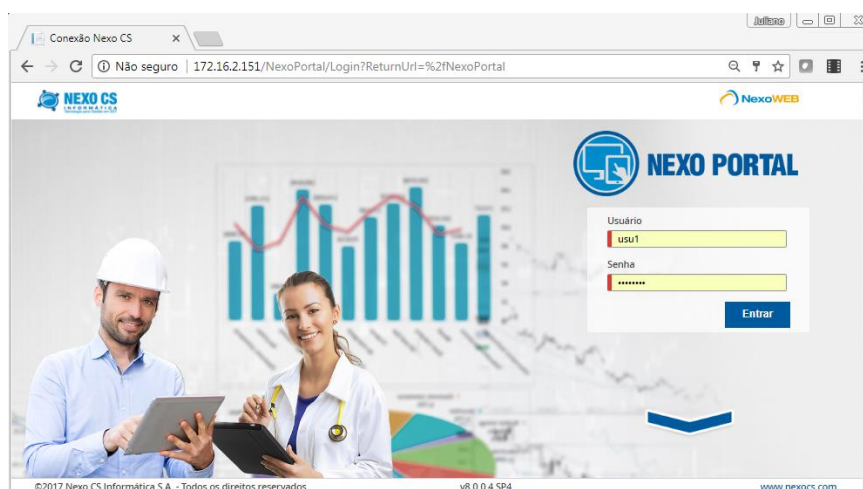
Conexão Nexo CS ×

Juliano

Não seguro | 172.16.2.151/NexoPortal/Login?ReturnUrl=%2fNexoPortal

NEXO CS INFORMÁTICA

NexoWEB

NEXO PORTAL

Usuário
usu1

Senha
••••••••

Entrar

©2017 Nexo CS Informática S.A. - Todos os direitos reservados

v8.0.0.4 SP4

www.nexocs.com